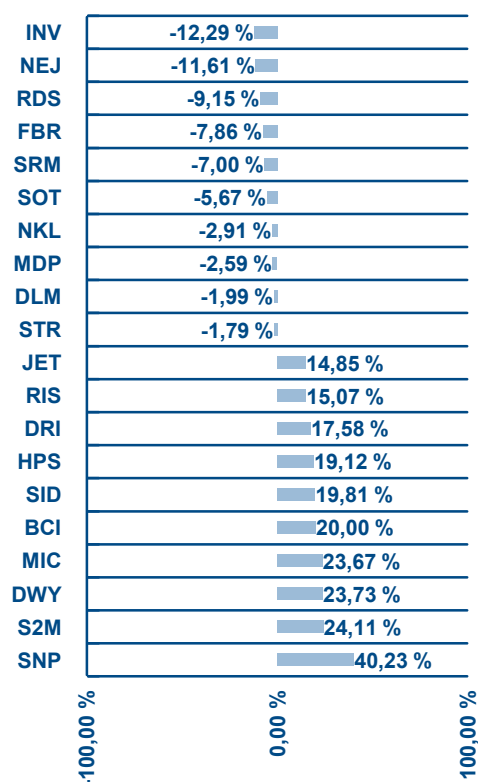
| | |
|---|---|
| INV | -12,29 % |
| NEJ | -11,61 % |
| RDS | -9,15 % |
| FBR | -7,86 % |
| SRM | -7,00 % |
| SOT | -5,67 % |
| NKL | -2,91 % |
| MDP | -2,59 % |
| DLM | -1,99 % |
| STR | -1,79 % |
| JET | 14,85 % |
| RIS | 15,07 % |
| DRI | 17,58 % |
| HPS | 19,12 % |
| SID | 19,81 % |
| BCI | 20,00 % |
| MIC | 23,67 % |
| DWY | 23,73 % |
| S2M | 24,11 % |
| SNP | 40,23 % |

-100,00 %
0,00 %
100,00 %